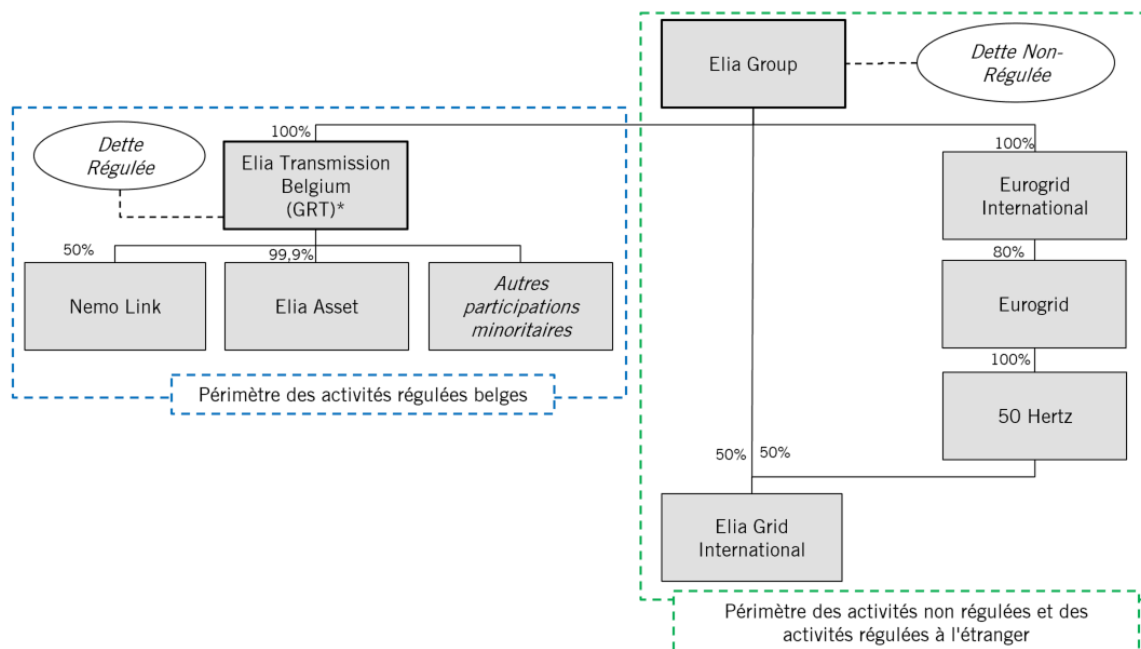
Elia Group

Dette Non-Régulée

100%

Dette Régulée

Elia Transmission Belgium (GRT)*

100%

Eurogrid International

50%

99,9%

Nemo Link

Elia Asset

Autres participations minoritaires

80%

Eurogrid

100%

Périmètre des activités régulées belges

50 Hertz

50%

50%

Elia Grid International

Périmètre des activités non régulées et des activités régulées à l'étranger